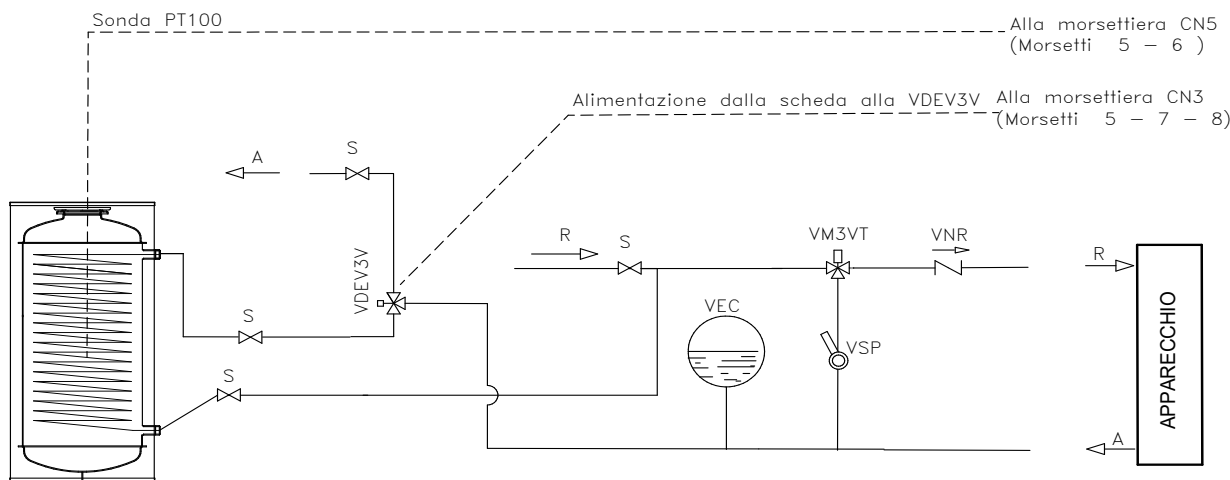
Sonda PT100

Alla morsettiera CN5
(Morsetti 5 – 6 )

Alimentazione dalla scheda alla VDEV3V

Alla morsettiera CN3
(Morsetti 5 – 7 – 8)

A

S

VDEV3V

S

S

R

S

VM3VT

VNR

R

VEC

VSP

APPARECCHIO

A